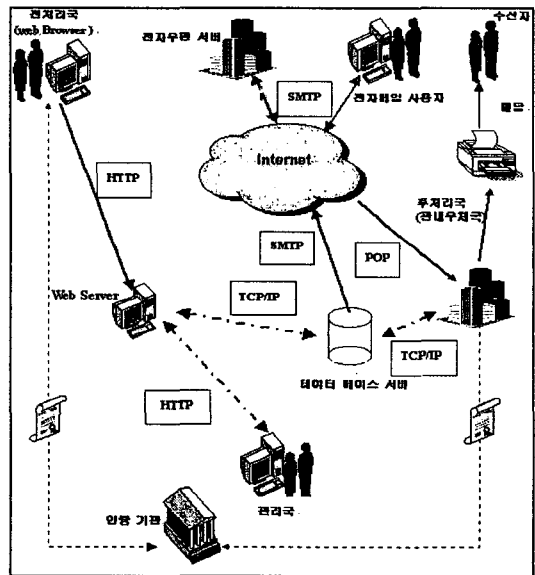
접수처리국
(web Browser)

전자우편 서버

SMTP

전자메일 사용자

수신자

HTTP

Internet

배달

우체처리국
(관내우체국)

SMTP

POP

Web Server

TCP/IP

TCP/IP

데이터 베이스 서버

HTTP

관리국

인증 기관